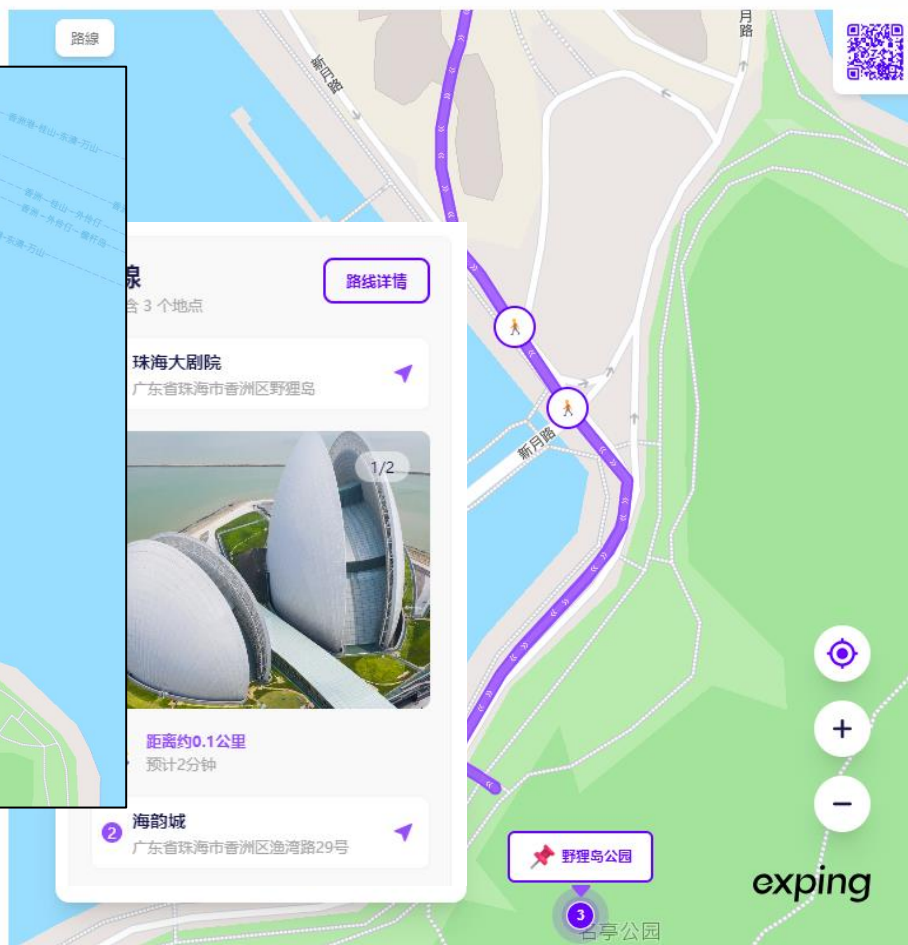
路線

月路

新沙路

香洲港-桂山-东澳-万山

香洲-桂山-外伶仃

香洲-桂山-外伶仃-青竹岛

港-东澳-万山

線

含 3 个地点

路线详情

珠海大剧院

广东省珠海市香洲区野狸岛

1/2

新月路

距离约0.1公里

预计2分钟

2 海韵城

广东省珠海市香洲区渔湾路29号

野狸岛公园

3

名亭公园

exping

+

−